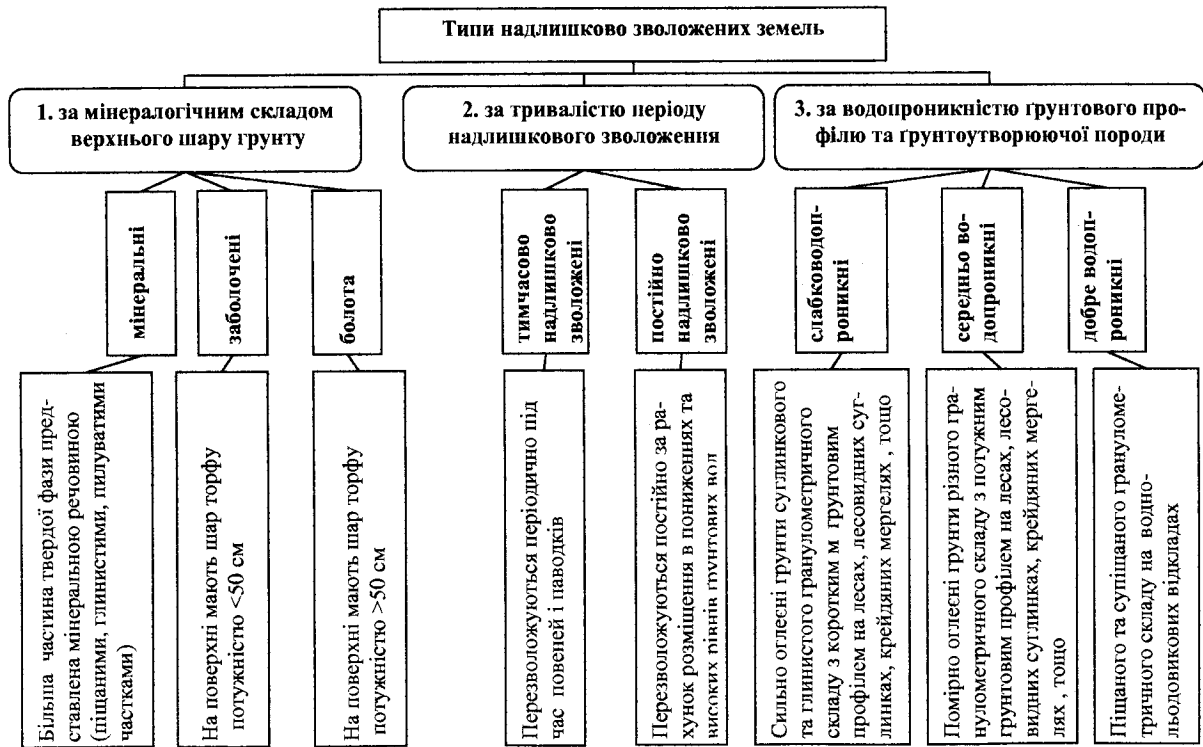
Типи надлишково зволожених земель

1. за мінералогічним складом верхнього шару грунту

2. за тривалістю періоду надлишкового зволоження

3. за водопроникністю ґрунтового профілю та ґрунтоутворюючої породи

мінеральні

заболочені

болота

тимчасово надлишково зволожені

постійно надлишково зволожені

слабководопроникні

середньо водопроникні

добре водопроникні

Більша частина твердої фази представлена мінеральною речовиною (піщаними, глинистими, пилуватими частками)

На поверхні мають шар торфу потужністю <50 см

На поверхні мають шар торфу потужністю >50 см

Перезволожуються періодично під час повеней і паводків

Перезволожуються постійно за рахунок розміщення в пониженнях та високих рівнів ґрунтових вод

Сильно оглеєні ґрунти суглинкового та глинистого гранулометричного складу з коротким м ґрунтовим профілем на лесах, лесовидних суглинках, крейдяних мергелях , тощо

Помірно оглеєні ґрунти різного гранулометричного складу з потужним ґрунтовим профілем на лесах, лесовидних суглинках, крейдяних мергелях , тощо

Піщаного та супіщаного гранулометричного складу на водно-льодовикових відкладах